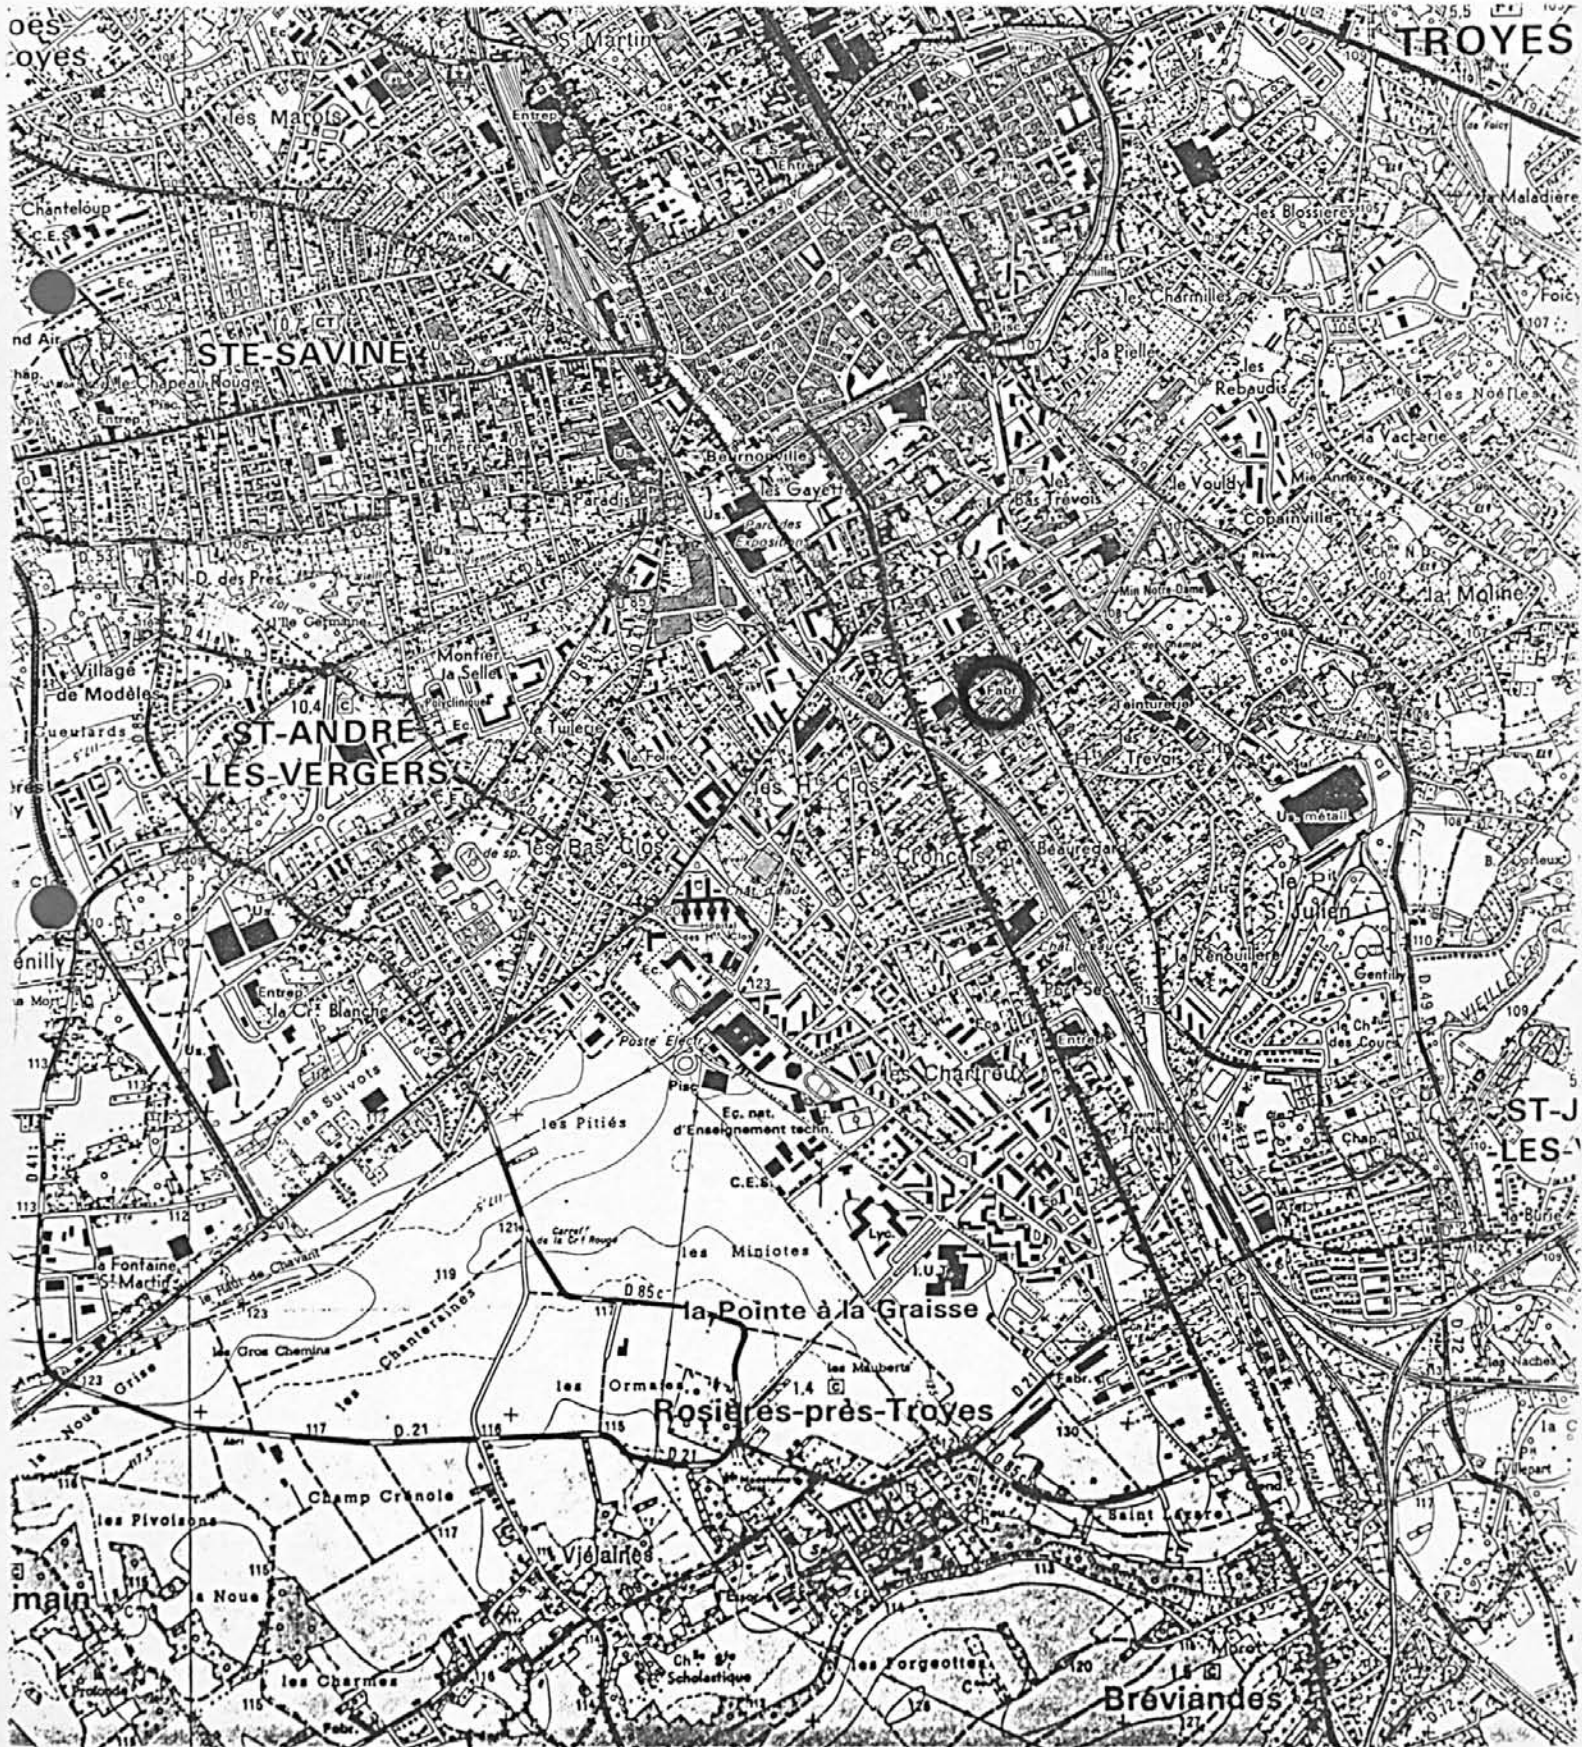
oes
oyes
St Martin
TROYES
les Marots
Entrep.
C.E.S.
Chanteloup
C.E.S.
les Blossières
la Maladière
Foicy
les Charmilles
nd Air
STE-SAVINE
la Pielle
les Rebaudis
les Noëles
le Chapeau Rouge
Chap.
Entrep.
la Vacherie
Us.
Beurnonville
les Gayet
Bas Trévois
le Vouldy
Mle Annexe
Copainville
Paradis
Parc des Expositions
D.53
N.D. des Prés
D.85
Min Notre-Dame
la Moline
l'Ile Germaine
Village de Modèles
Montier la Selle
Polyclinique
Fabr.
Teinturerie
Cueurlards
10,4
ST-ANDRE LES-VERGERS
Ec.
la Tuilerie
les Hts Clos
Trévois
Us. métall.
les Bas Clos
Fg Croncels
Beauregard
le Pt St Julien
Us.
Entrep.
la Renouillère
Gentilly
enilly
la Cr. Blanche
Pt Sec
D.49
VIEILLE
Ec.
123
Poste Electr.
Entrep.
la Ch. des Cours
113
Us.
les Suivots
Pisc.
les Charreux
les Pitiés
Ec. nat. d'Enseignement techn.
ST-J LES-V
Chap.
C.E.S.
Lyc.
I.U.T.
la Burie
Carref. de la Crt Rouge
les Miniotes
la Fontaine St Martin
le Haut de Chevant
119
D 85c
117
la Pointe à la Graisse
123
les Gros Chemins
Chanteraines
les Mauberts
les Ormates
1,4
Rosières-près-Troyes
Noue Grise
117
D.21
116
115
D.21
Fabr.
130
D.72
les Naches
Champ Cranole
Saint Aventin
les Pivoisons
117
Viélaines
115
main
la Noue
Ch. Ste Scholastique
les Forgeottes
Moret
120
les Charmes
115
Fabr.
Bréviandes